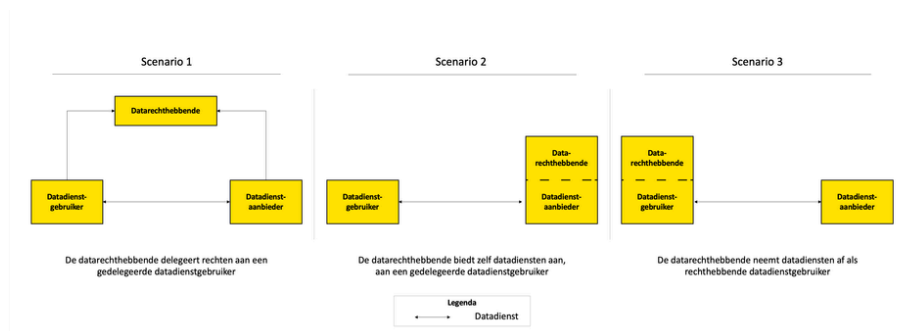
Scenario 1

Datarechthebbende

Datadienst-gebruiker

Datadienst-aanbieder

De datarechthebbende delegeert rechten aan een gedelegeerde datadienstgebruiker

Scenario 2

Data-rechthebbende

Datadienst-gebruiker

Datadienst-aanbieder

De datarechthebbende biedt zelf datadiensten aan, aan een gedelegeerde datadienstgebruiker

Scenario 3

Data-rechthebbende

Datadienst-gebruiker

Datadienst-aanbieder

De datarechthebbende neemt datadiensten af als rechthebbende datadienstgebruiker

Legenda

Datadienst